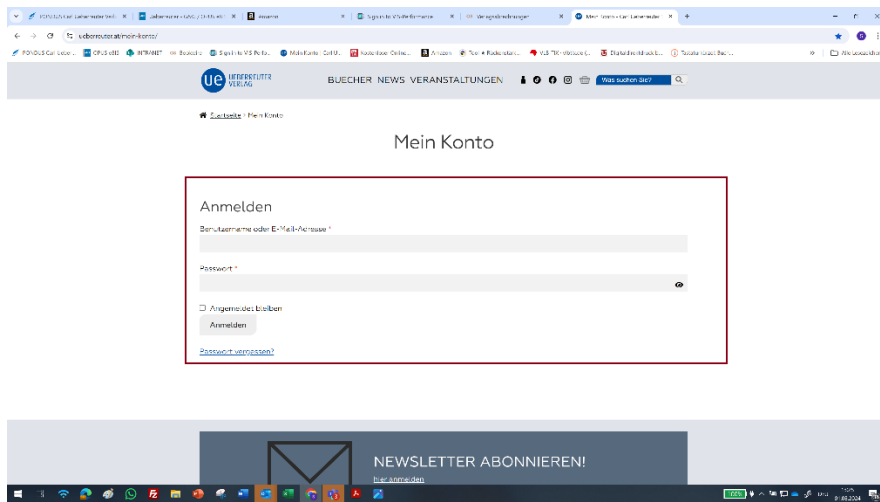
ueberreuter.at/mein-konto/

ue UEBERREUTER VERLAG

BUECHER NEWS VERANSTALTUNGEN

Was suchen Sie?

Startseite › Mein Konto

Mein Konto

Anmelden

Benutzername oder E-Mail-Adresse *

Passwort *

Angemeldet bleiben

Anmelden

Passwort vergessen?

NEWSLETTER ABONNIEREN!

hier anmelden